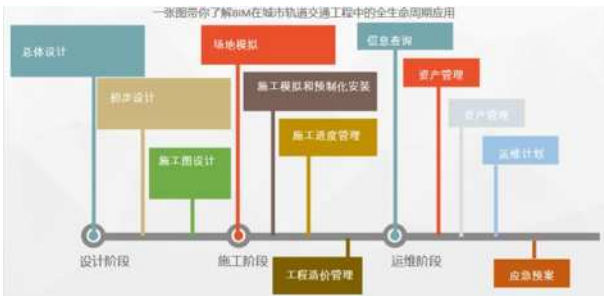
一张图带你了解BIM在城市轨道交通工程中的全生命周期应用

总体设计

初步设计

施工图设计

场地模拟

施工模拟和预制化安装

施工进度管理

信息查询

资产管理

资产管理

运维计划

设计阶段

施工阶段

工程造价管理

运维阶段

应急预案